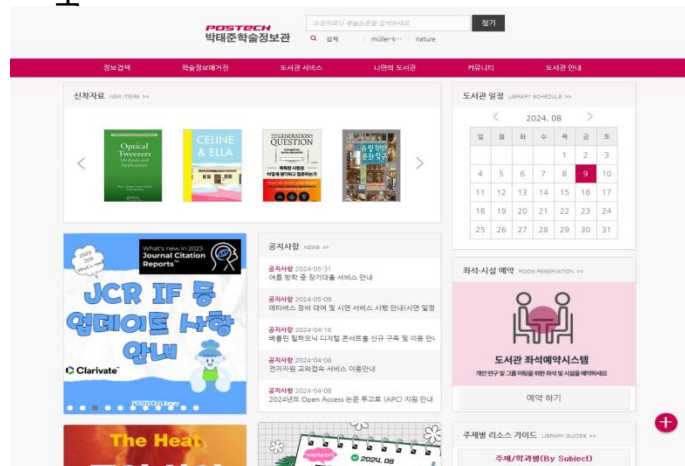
POSTECH
박태준학술정보관

소장자료나 학술논문을 검색하세요
찾기
상세 | müller-k··· | nature

정보검색 | 학술정보매거진 | 도서관 서비스 | 나만의 도서관 | 커뮤니티 | 도서관 안내

신착자료 NEW ITEMS >>

Optical Tweezers
CELINE & ELLA
GENERATION QUESTION

도서관 일정 LIBRARY SCHEDULE >>

2024. 08

| 일 | 월 | 화 | 수 | 목 | 금 | 토 |
|---|---|---|---|---|---|---|
| | | | | 1 | 2 | 3 |
| 4 | 5 | 6 | 7 | 8 | 9 | 10 |
| 11 | 12 | 13 | 14 | 15 | 16 | 17 |
| 18 | 19 | 20 | 21 | 22 | 23 | 24 |
| 25 | 26 | 27 | 28 | 29 | 30 | 31 |

What's new in 2023 Journal Citation Reports
JCR IF 등 업데이트 사항 안내
Clarivate
POSTECH Library

공지사항 NEWS >>

공지사항 2024-05-31
여름 방학 중 장기대출 서비스 안내

공지사항 2024-05-09
메타버스 참여 대여 및 시연 서비스 시행 안내(시연 일정

공지사항 2024-04-18
베를린 필하모닉 디지털 콘서트홀 신규 구독 및 이용 안니

공지사항 2024-04-08
전자자원 교외접속 서비스 이용안내

공지사항 2024-04-08
2024년도 Open Access 논문 투고료 (APC) 지원 안내

좌석·시설 예약 ROOM RESERVATION >>

도서관 좌석예약시스템
개인 연구 및 그룹 미팅을 위한 좌석 및 시설을 예약하세요

예약 하기

The Heat

2024. 08

주제별 리소스 가이드 LIBRARY GUIDES >>

주제/학과별(By Subject)